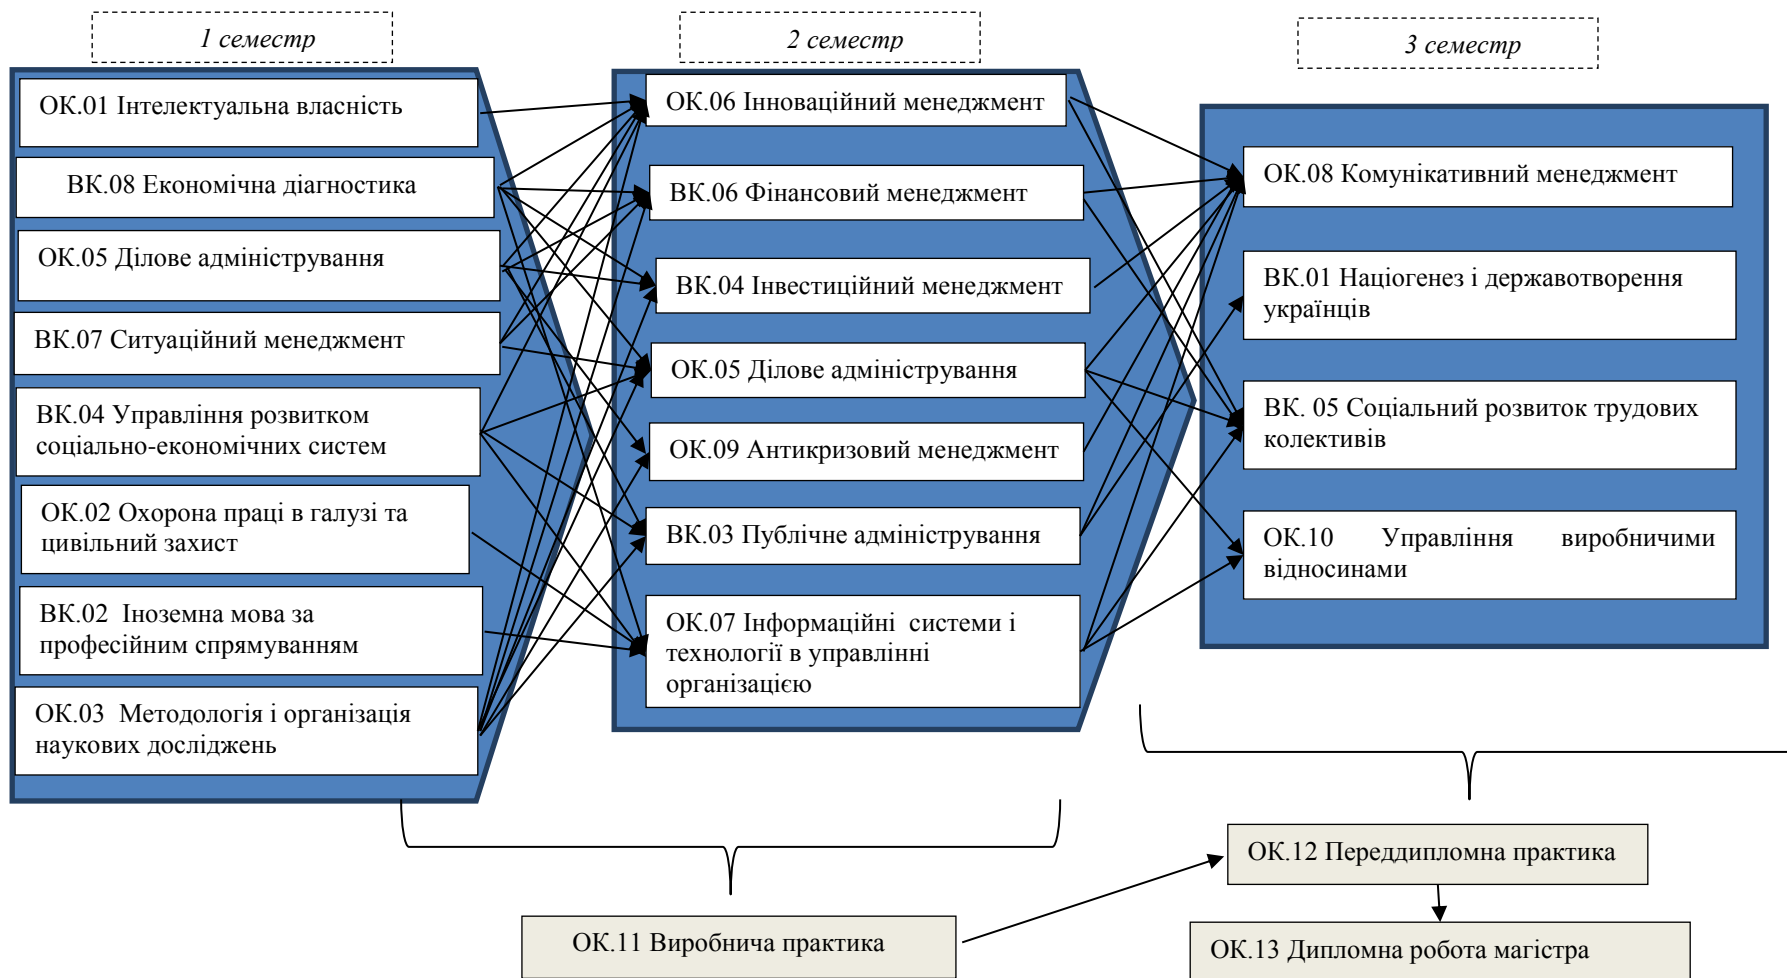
1 семестр

2 семестр

3 семестр

ОК.01 Інтелектуальна власність

ВК.08 Економічна діагностика

ОК.05 Ділове адміністрування

ВК.07 Ситуаційний менеджмент

ВК.04 Управління розвитком соціально-економічних систем

ОК.02 Охорона праці в галузі та цивільний захист

ВК.02 Іноземна мова за професійним спрямуванням

ОК.03 Методологія і організація наукових досліджень

ОК.06 Інноваційний менеджмент

ВК.06 Фінансовий менеджмент

ВК.04 Інвестиційний менеджмент

ОК.05 Ділове адміністрування

ОК.09 Антикризовий менеджмент

ВК.03 Публічне адміністрування

ОК.07 Інформаційні системи і технології в управлінні організацією

ОК.08 Комунікативний менеджмент

ВК.01 Націогенез і державотворення українців

ВК. 05 Соціальний розвиток трудових колективів

ОК.10 Управління виробничими відносинами

ОК.12 Переддипломна практика

ОК.11 Виробнича практика

ОК.13 Дипломна робота магістра